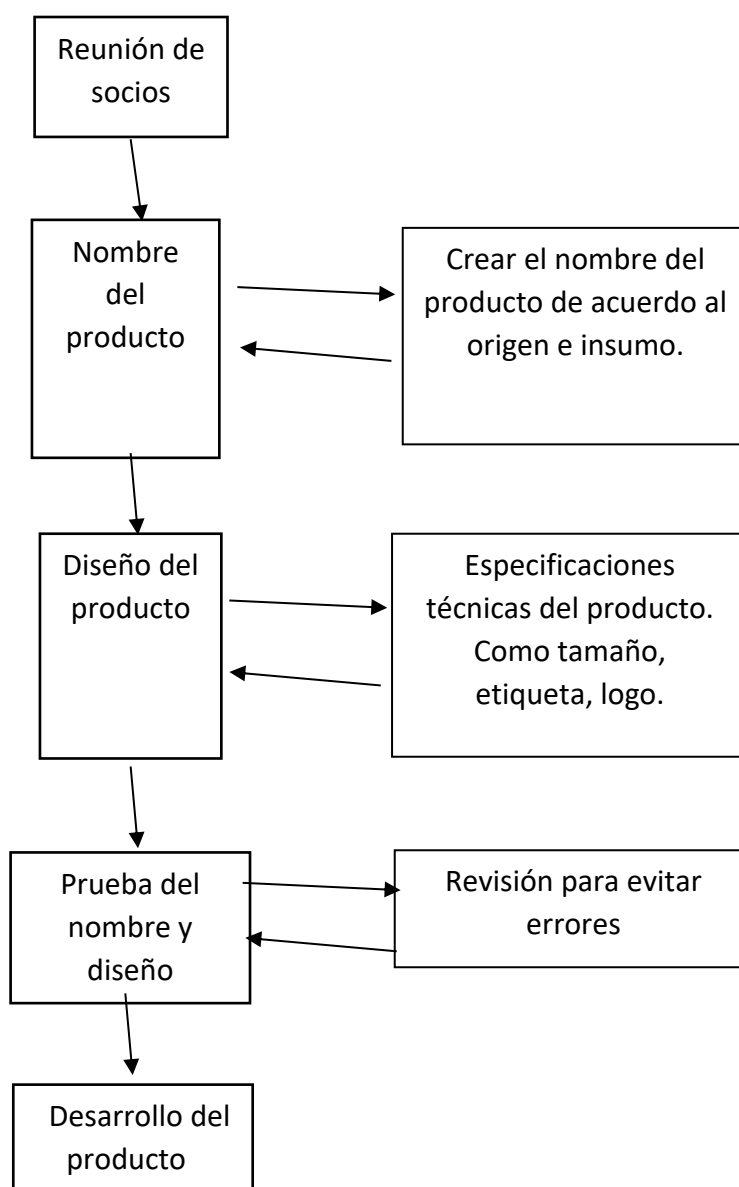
Reunión de socios

Nombre del producto

Crear el nombre del producto de acuerdo al origen e insumo.

Diseño del producto

Especificaciones técnicas del producto. Como tamaño, etiqueta, logo.

Prueba del nombre y diseño

Revisión para evitar errores

Desarrollo del producto